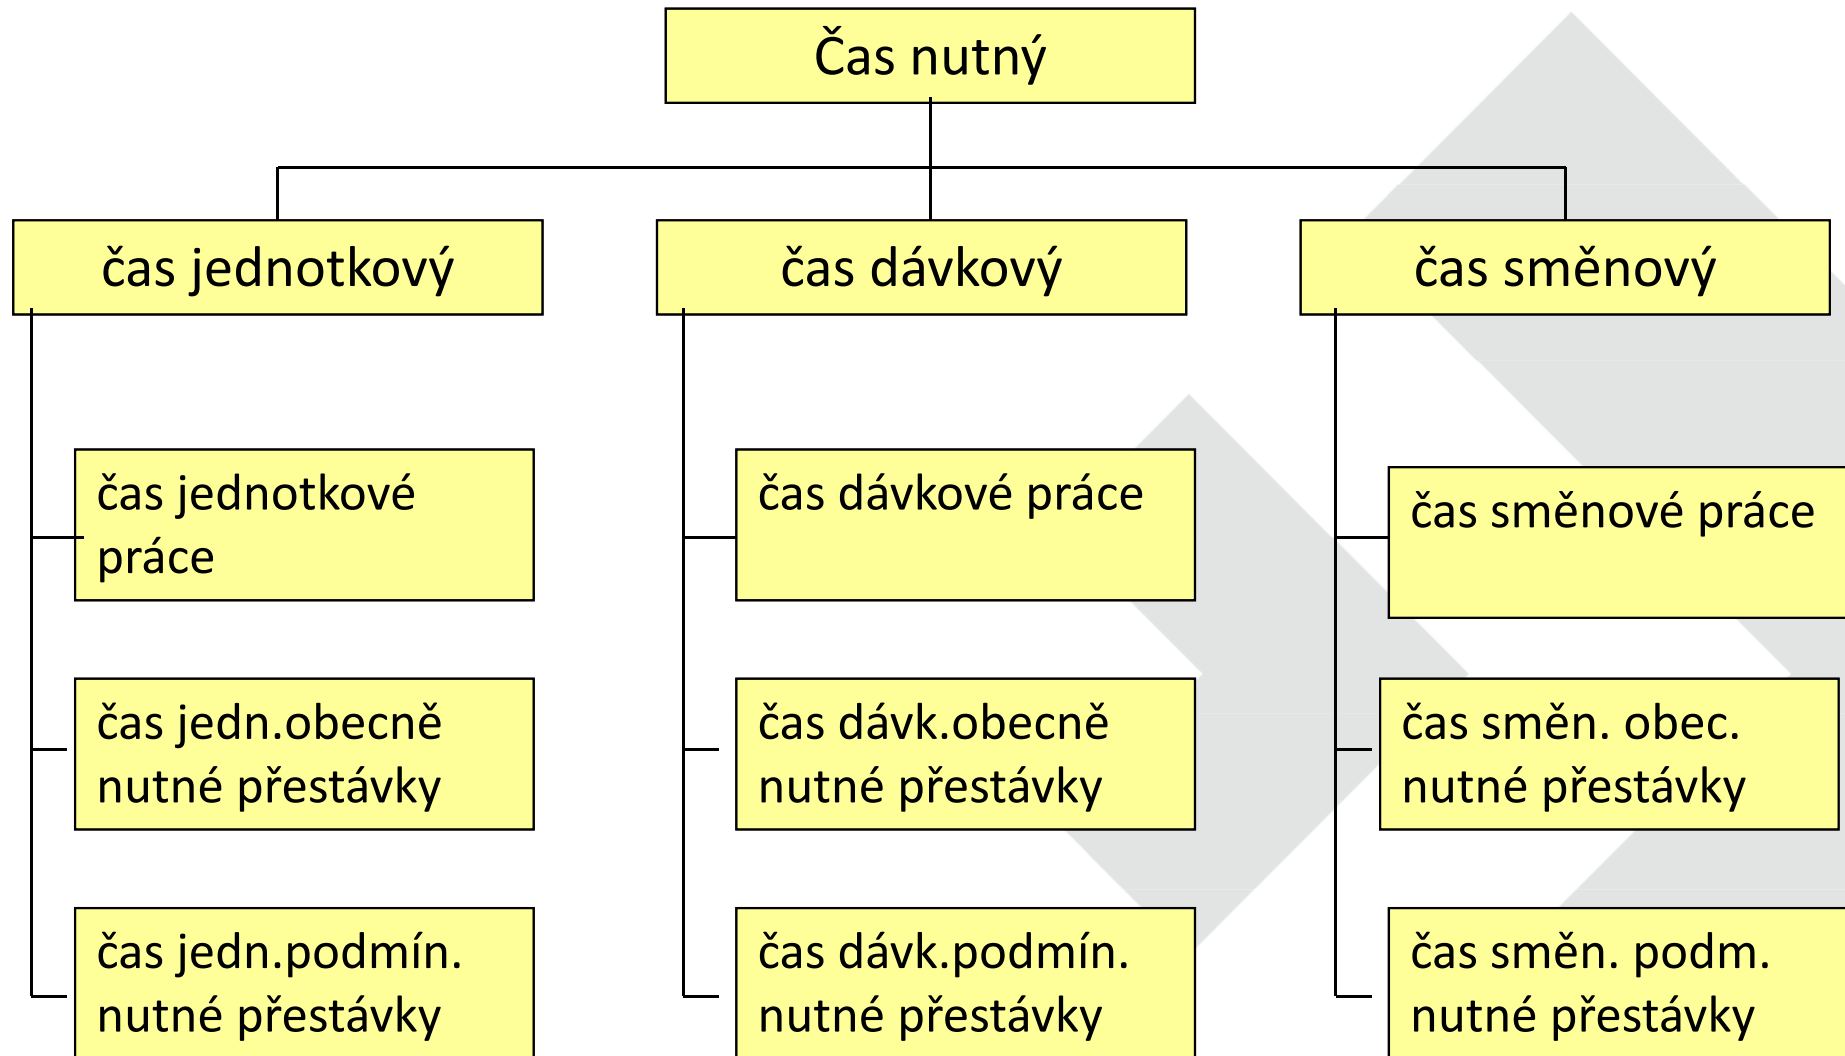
Čas nutný

čas jednotkový

čas dávkový

čas směnový

čas jednotkové práce

čas jedn.obecně nutné přestávky

čas jedn.podmín. nutné přestávky

čas dávkové práce

čas dávk.obecně nutné přestávky

čas dávk.podmín. nutné přestávky

čas směnové práce

čas směn. obec. nutné přestávky

čas směn. podm. nutné přestávky